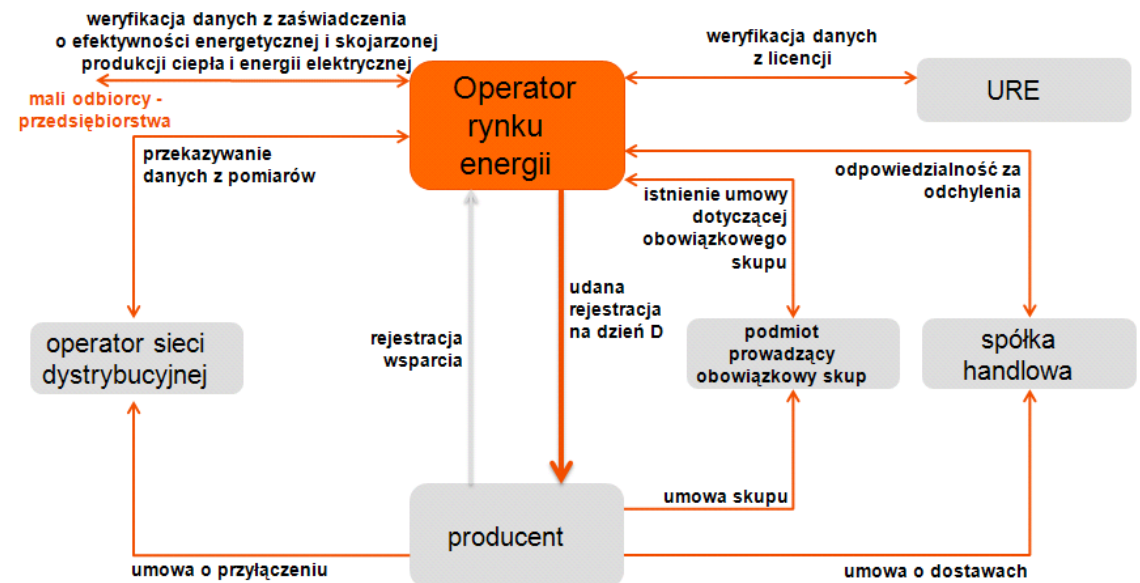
weryfikacja danych z zaświadczenia o efektywności energetycznej i skojarzonej produkcji ciepła i energii elektrycznej

mali odbiorcy - przedsiębiorstwa

Operator rynku energii

weryfikacja danych z licencji

URE

przekazywanie danych z pomiarów

odpowiedzialność za odchylenia

istnienie umowy dotyczącej obowiązkowego skupu

udana rejestracja na dzień D

rejestracja wsparcia

operator sieci dystrybucyjnej

podmiot prowadzący obowiązkowy skup

spółka handlowa

umowa skupu

producent

umowa o przyłączeniu

umowa o dostawach